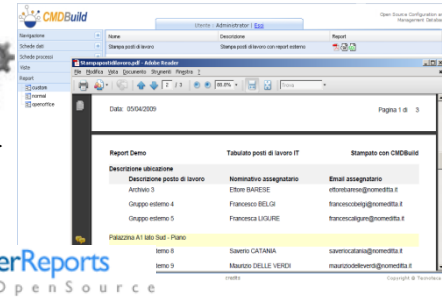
CMDBuild

Utente : Administrator | Esci

Open Source Configuration and Management Database

Navigazione
Schede dati
Schede processi
Viste
Report
custom
normal
openoffice

| Nome | Descrizione | Report |
|---|---|---|
| Stampa posti di lavoro | Stampa posti di lavoro con report esterno | |

Stampapostidilavoro.pdf - Adobe Reader
File Modifica Vista Documento Strumenti Finestra ?

1 / 3 88,6% Trova

Data: 05/04/2009 Pagina 1 di 3

Report Demo Tabulato posti di lavoro IT Stampato con CMDBuild

Descrizione ubicazione

| Descrizione posto di lavoro | Nominativo assegnatario | Email assegnatario |
|---|---|---|
| Archivio 3 | Ettore BARESE | ettorebarese@nomeditta.it |
| Gruppo esterno 4 | Francesco BELGI | francescobelgi@nomeditta.it |
| Gruppo esterno 5 | Francesco LIGURE | francescaligure@nomeditta.it |

Palazzina A1 lato Sud - Piano

| temo 8 | Saverio CATANIA | saveriocatania@nomeditta.it |
|---|---|---|
| temo 9 | Maurizio DELLE VERDI | mauriziodelleverdi@nomeditta.it |

erReports
OpenSource

credits

Copyright © Tecnoteca